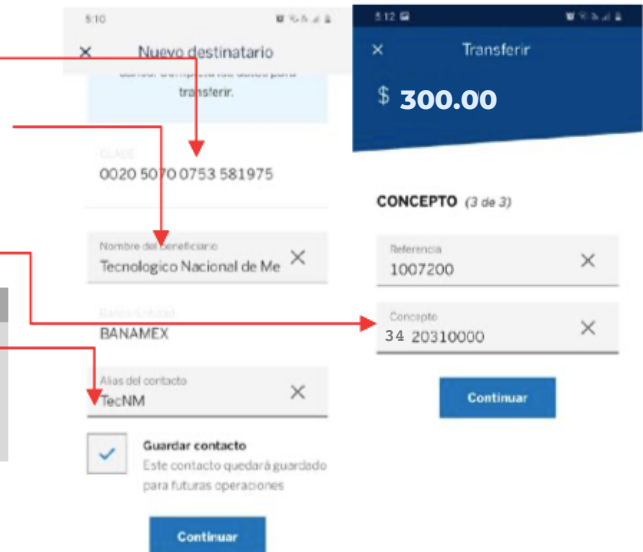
5:10

× Nuevo destinatario

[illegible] transferir.

CLABE
0020 5070 0753 581975

Nombre del beneficiario
Tecnologico Nacional de Me ×

Banco/Entidad
BANAMEX

Alias del contacto
TecNM ×

Guardar contacto
Este contacto quedará guardado para futuras operaciones

Continuar

5:12

× Transferir

$ 300.00

CONCEPTO (3 de 3)

Referencia
1007200 ×

Concepto
34 20310000 ×

Continuar